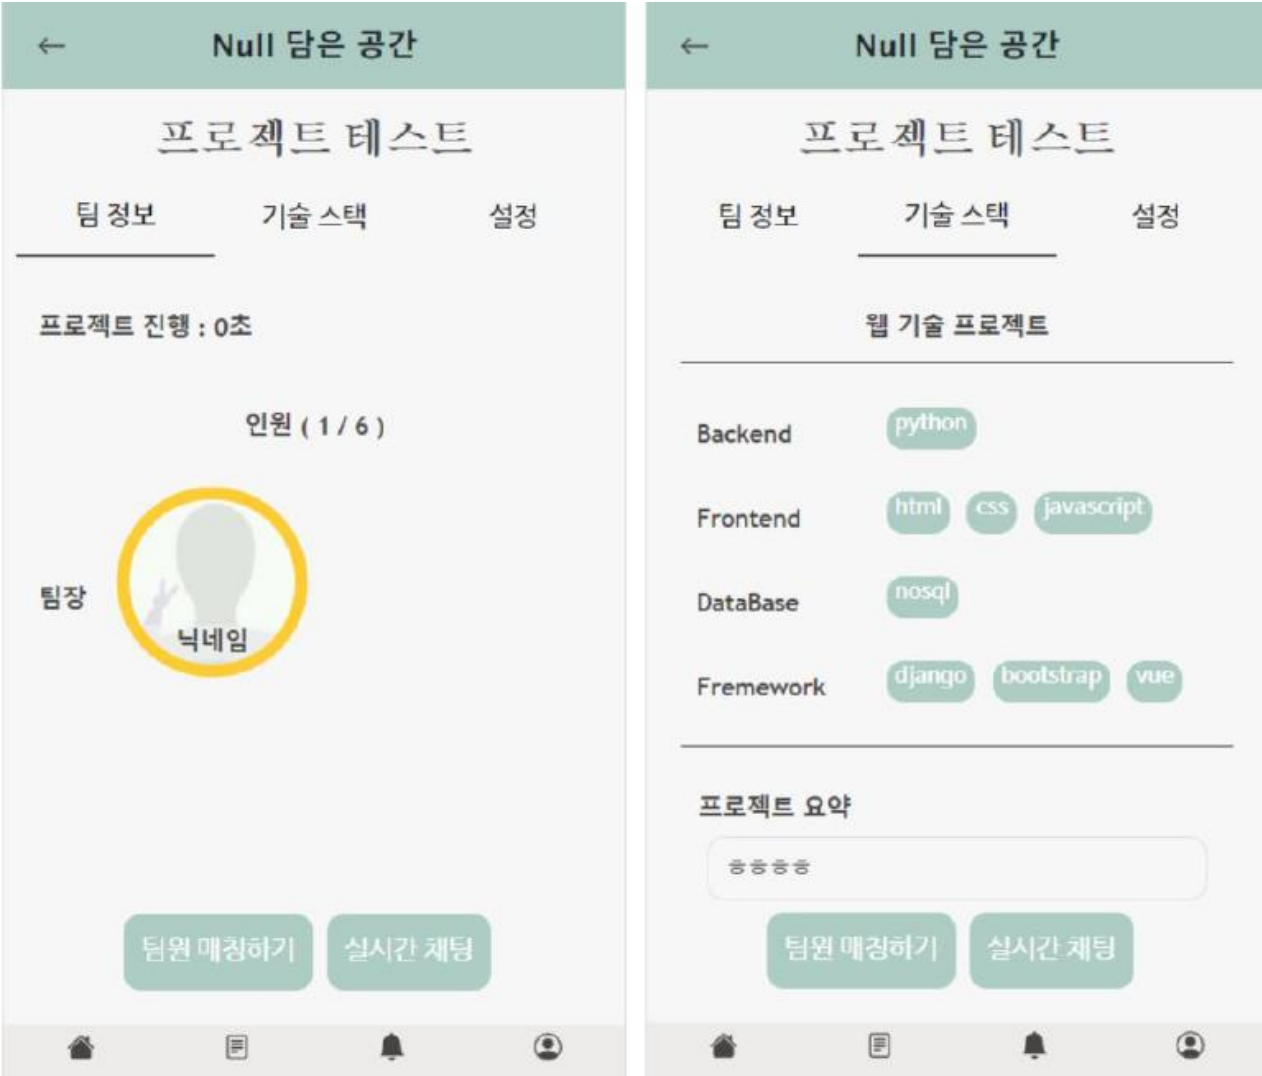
←

Null 담은 공간

프로젝트 테스트

팀 정보

기술 스택

설정

프로젝트 진행 : 0초

인원 ( 1 / 6 )

팀장

닉네임

팀원 매칭하기

실시간 채팅

←

Null 담은 공간

프로젝트 테스트

팀 정보

기술 스택

설정

웹 기술 프로젝트

Backend python

Frontend html css javascript

DataBase nosql

Fremework django bootstrap vue

프로젝트 요약

ㅎㅎㅎㅎ

팀원 매칭하기

실시간 채팅